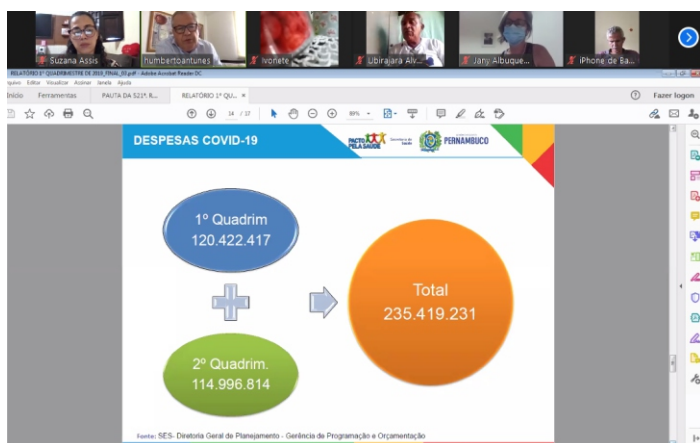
Suzana Assis

humbertoantunes

Ivonete

Ubirajara Alv...

Jany Albuque...

iPhone de Ba...

RELATÓRIO 1º QUADRIMESTRE DE 2020_FINAL_03.pdf - Adobe Acrobat Reader DC

Arquivo Editar Visualizar Assinar Janela Ajuda

Início Ferramentas PAUTA DA 521ª R... RELATÓRIO 1º QU... ×

Fazer logon

14 / 17

89%

DESPESAS COVID-19

PACTO PELA SAÚDE

Secretaria de Saúde

PERNAMBUCO

1º Quadrim
120.422.417

2º Quadrim.
114.996.814

Total
235.419.231

Fonte: SES- Diretoria Geral de Planejamento - Gerência de Programação e Orçamentação